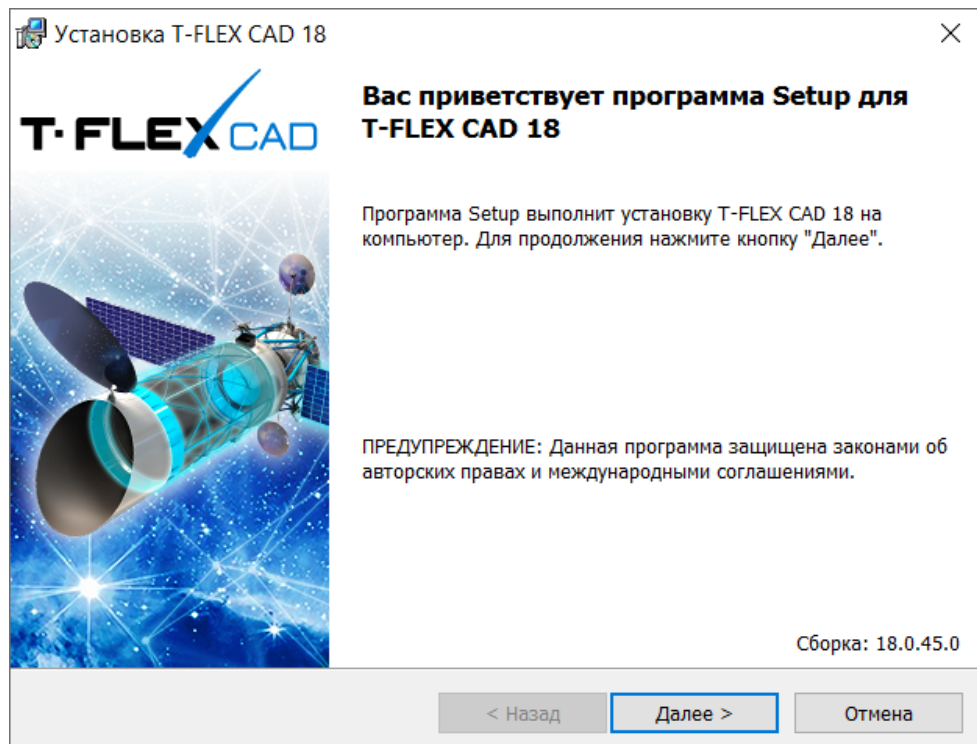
Установка T-FLEX CAD 18

×

T·FLEX CAD

Вас приветствует программа Setup для T-FLEX CAD 18

Программа Setup выполнит установку T-FLEX CAD 18 на компьютер. Для продолжения нажмите кнопку "Далее".

ПРЕДУПРЕЖДЕНИЕ: Данная программа защищена законами об авторских правах и международными соглашениями.

Сборка: 18.0.45.0

< Назад

Далее >

Отмена